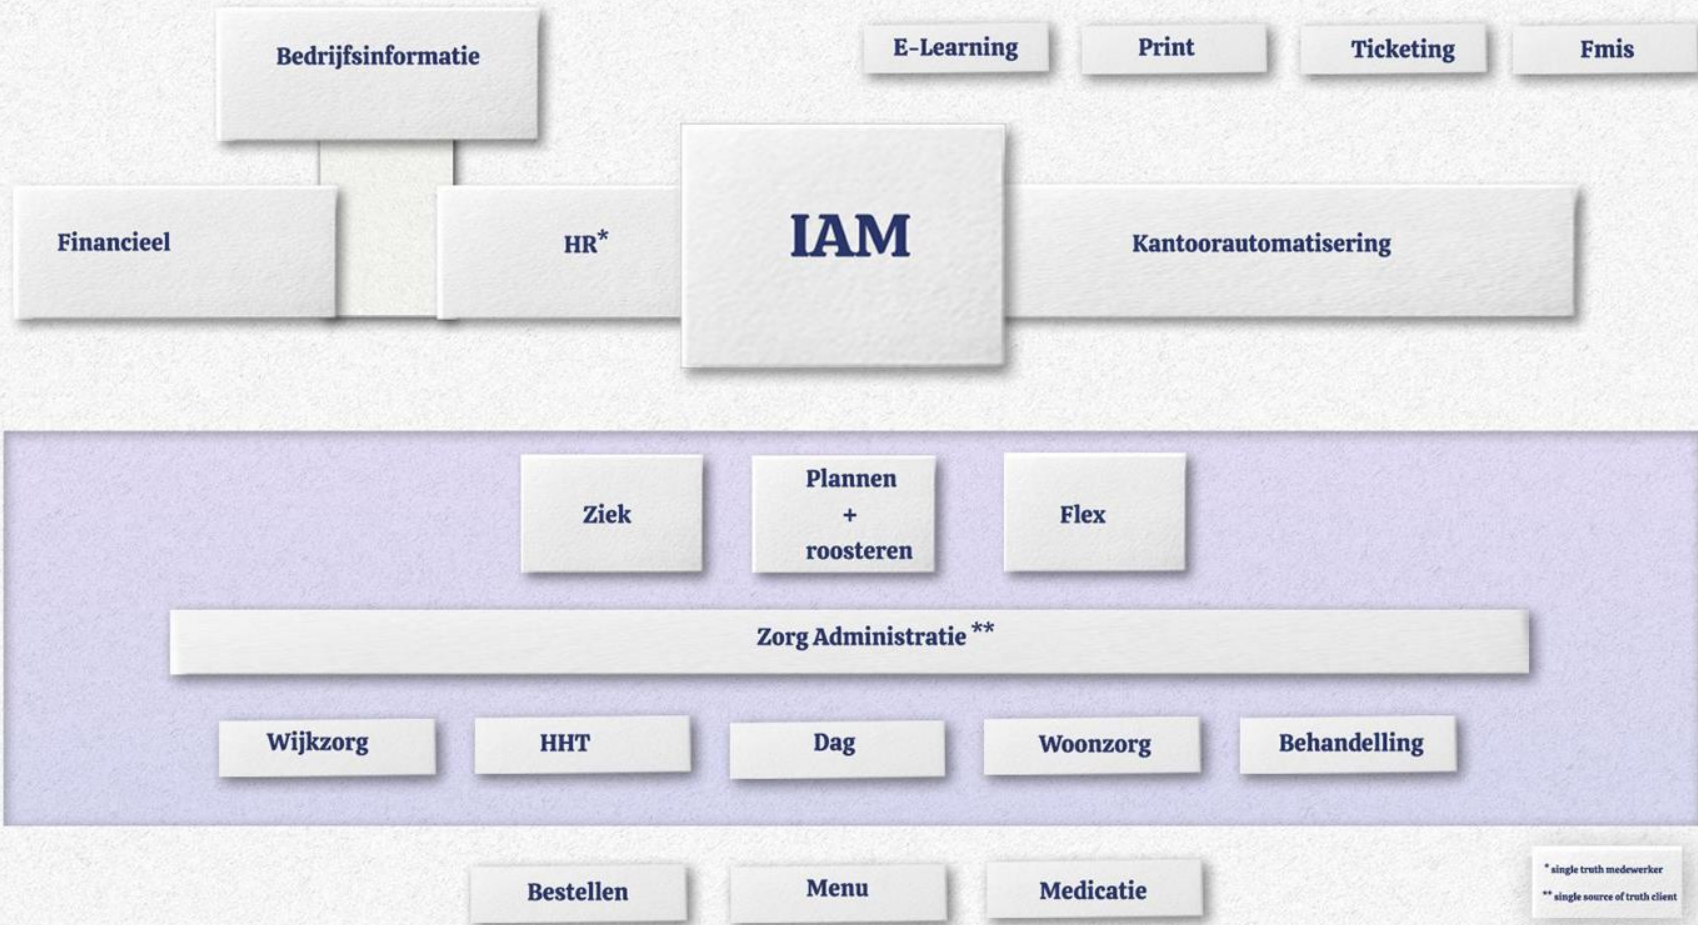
Bedrijfsinformatie

E-Learning

Print

Ticketing

Fmis

Financieel

HR*

IAM

Kantoorautomatisering

Ziek

Plannen + roosteren

Flex

Zorg Administratie **

Wijkzorg

HHT

Dag

Woonzorg

Behandelling

Bestellen

Menu

Medicatie

* single truth medewerker
** single source of truth client